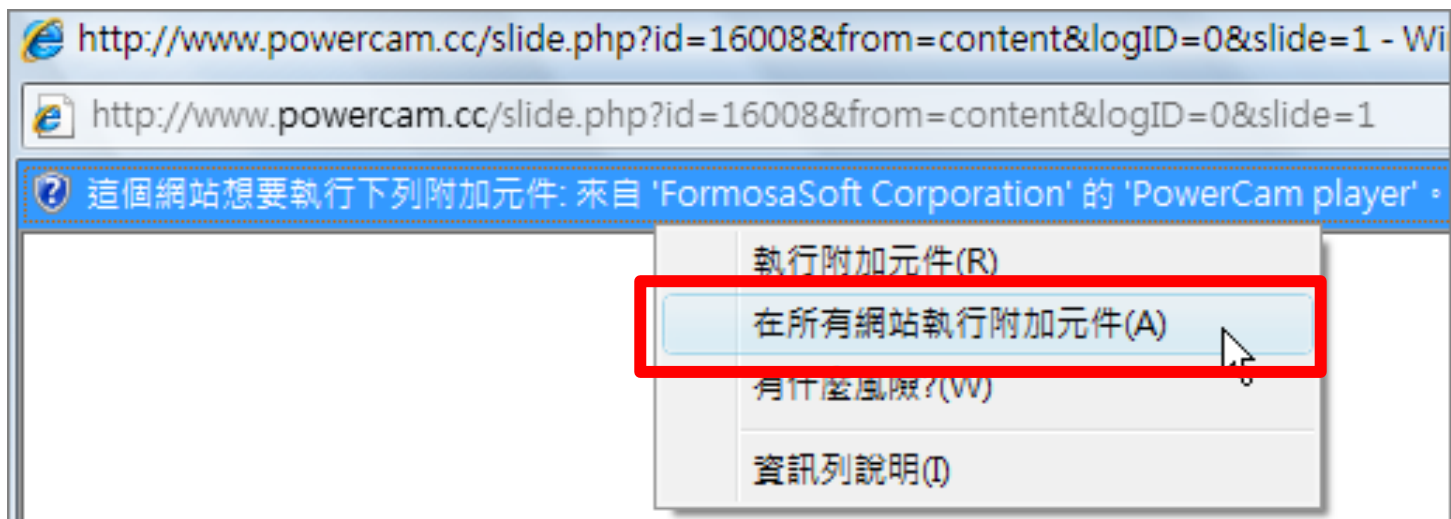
http://www.powercam.cc/slide.php?id=16008&from=content&logID=0&slide=1 - Wi

http://www.powercam.cc/slide.php?id=16008&from=content&logID=0&slide=1

這個網站想要執行下列附加元件: 來自 'FormosaSoft Corporation' 的 'PowerCam player'。

執行附加元件(R)

在所有網站執行附加元件(A)

有什麼風險?(W)

資訊列說明(I)